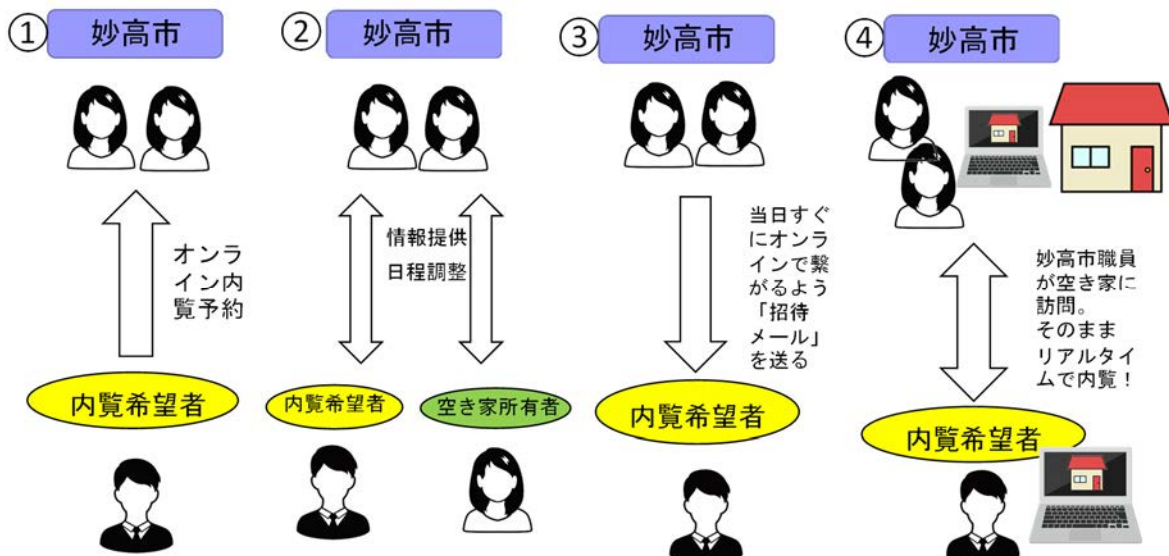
① 妙高市

オンライン内覧予約

内覧希望者

② 妙高市

情報提供
日程調整

内覧希望者

空き家所有者

③ 妙高市

当日すぐにオンラインで繋がるよう「招待メール」を送る

内覧希望者

④ 妙高市

妙高市職員が空き家に訪問。そのままリアルタイムで内覧！

内覧希望者